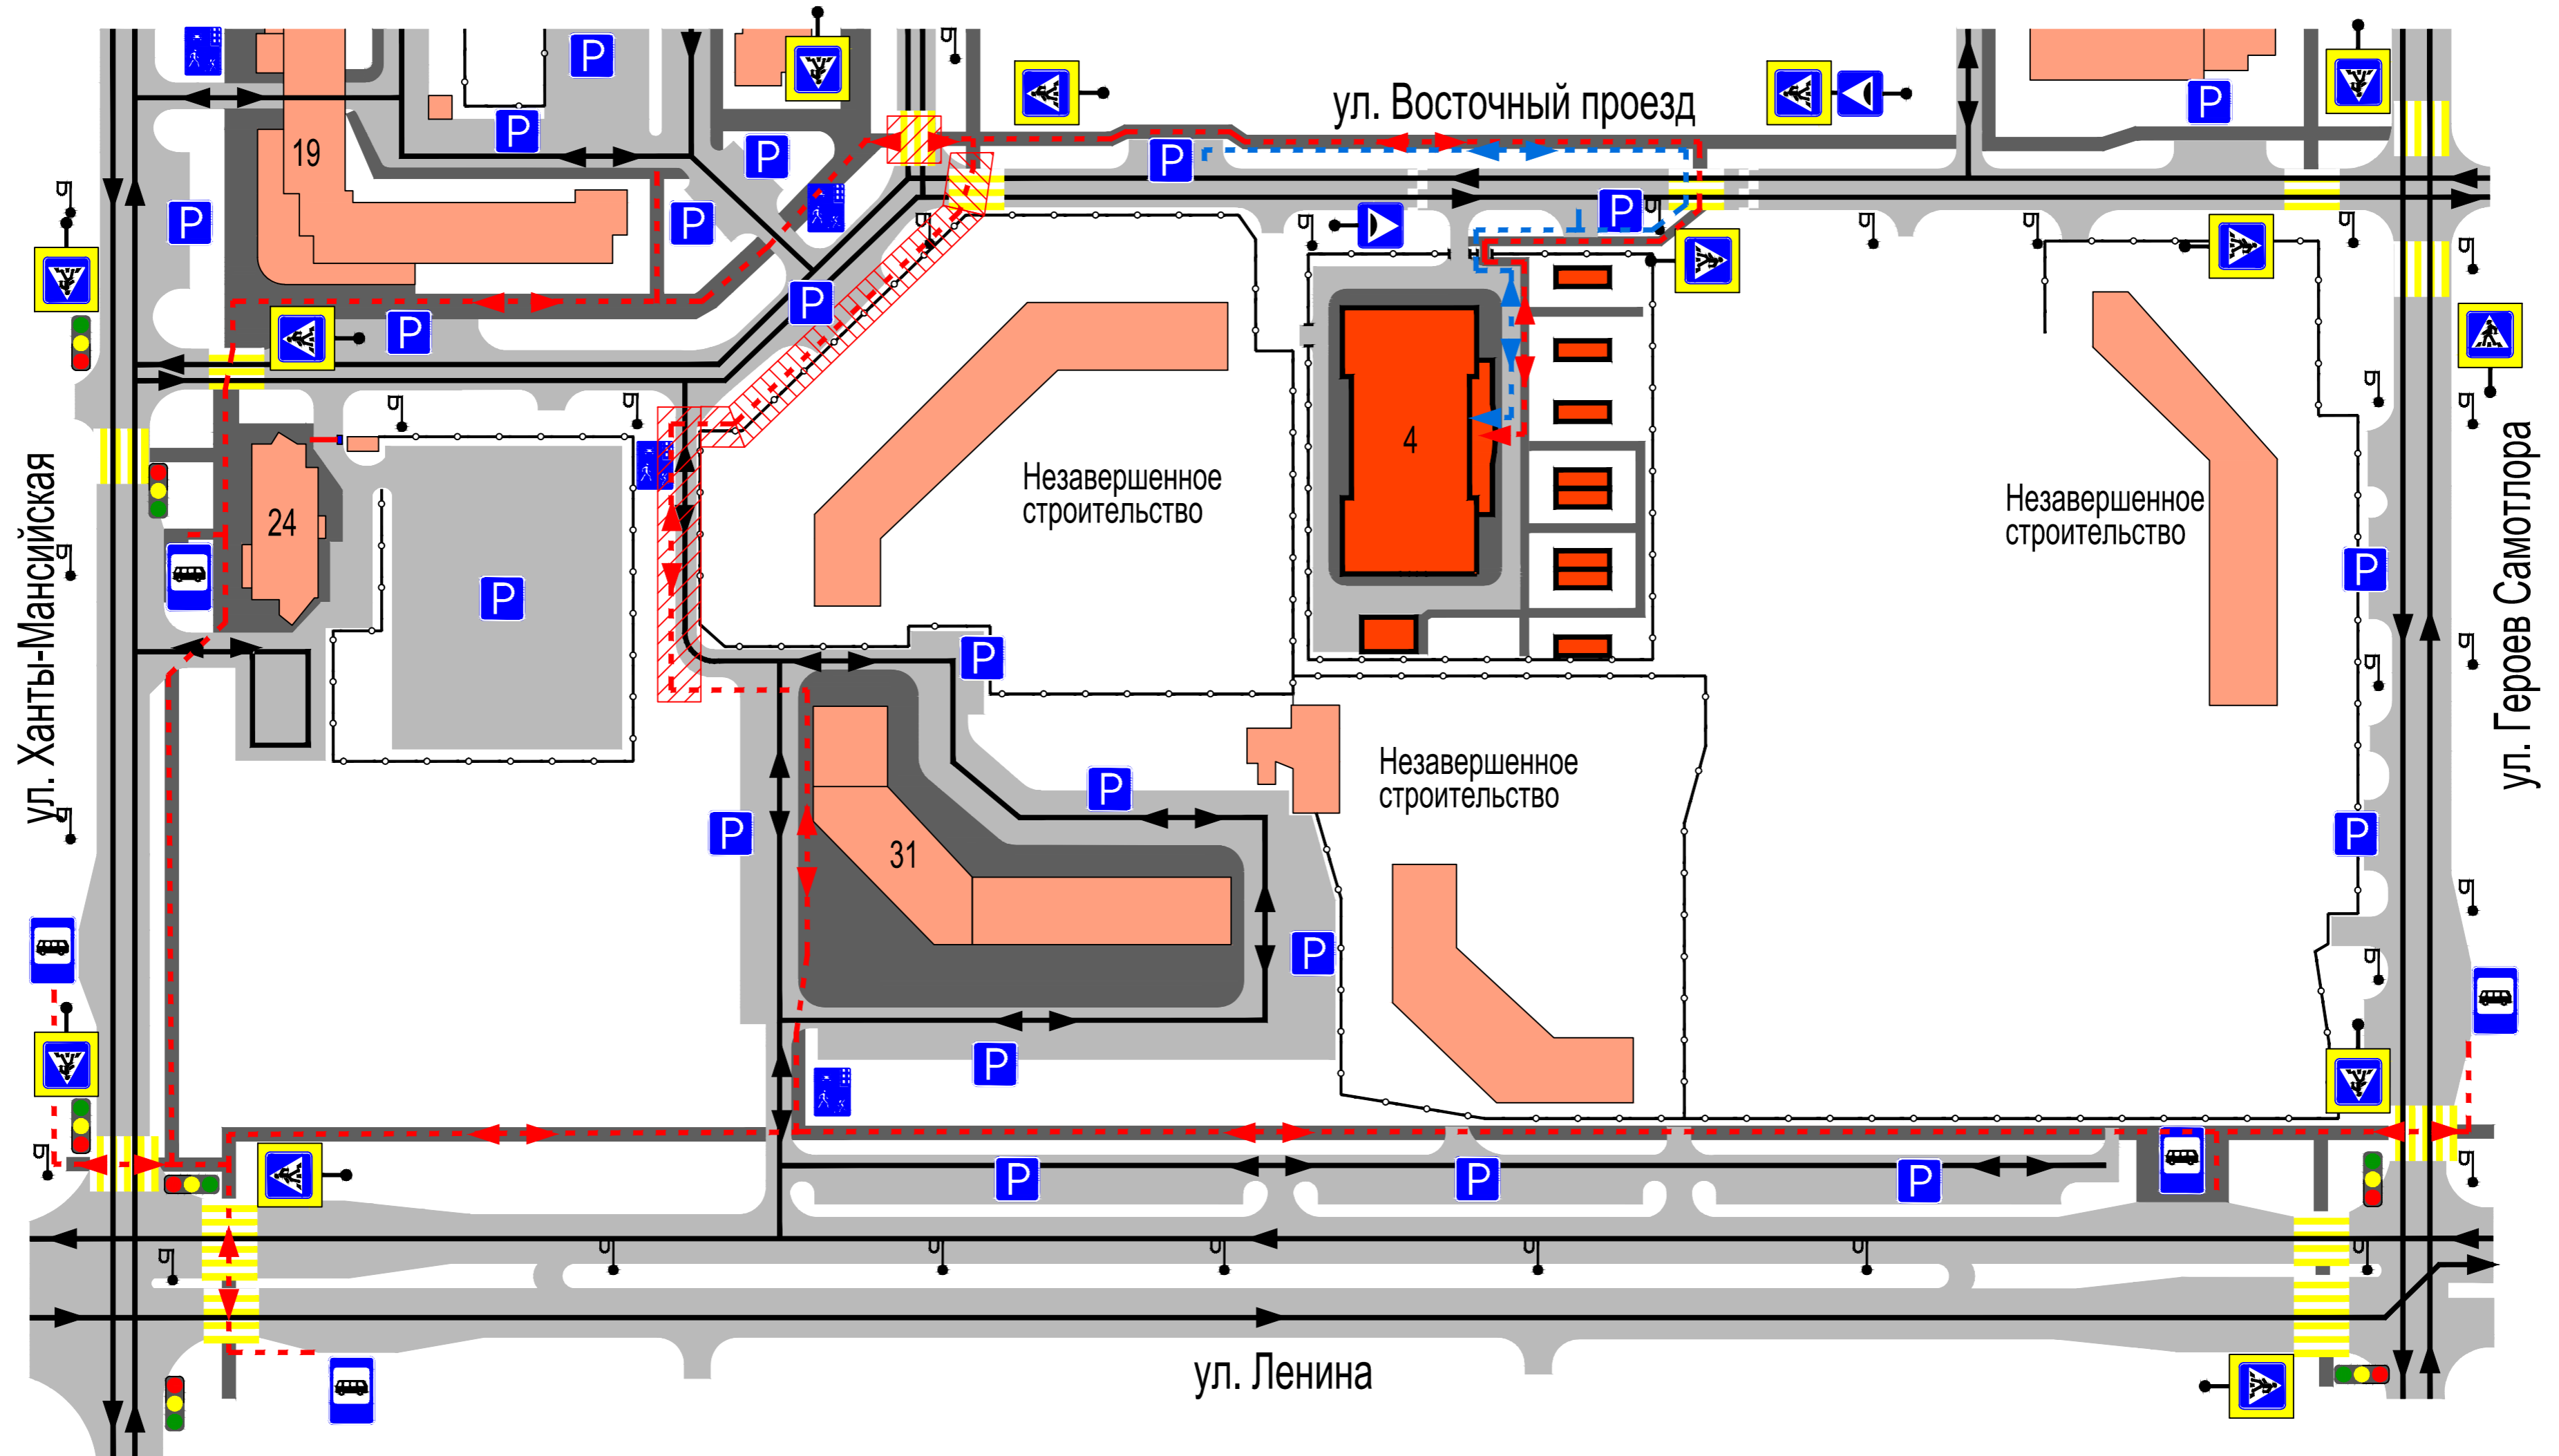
ул. Восточный проезд

ул. Ханты-Мансийская

ул. Героев Самотлора

ул. Ленина

19

24

4

31

Незавершенное строительство

Незавершенное строительство

Незавершенное строительство

P P P P P P P P P P P P P P P P P P P P P P P P